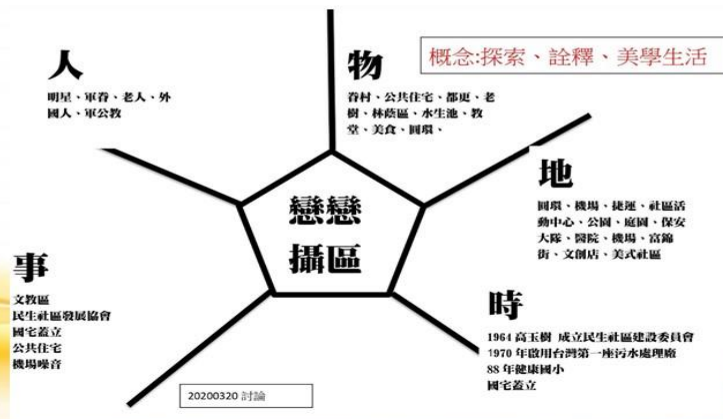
人

明星、軍眷、老人、外國人、軍公教

物

眷村、公共住宅、都更、老樹、林蔭區、水生池、教堂、美食、圓環、

概念:探索、詮釋、美學生活

戀戀攝區

地

圓環、機場、捷運、社區活動中心、公園、庭園、保安大隊、醫院、機場、富錦街、文創店、美式社區

事

文教區
民生社區發展協會
國宅蓋立
公共住宅
機場噪音

時

1964 高玉樹 成立民生社區建設委員會
1970 年啟用台灣第一座污水處理廠
88 年健康國小
國宅蓋立

20200320 討論